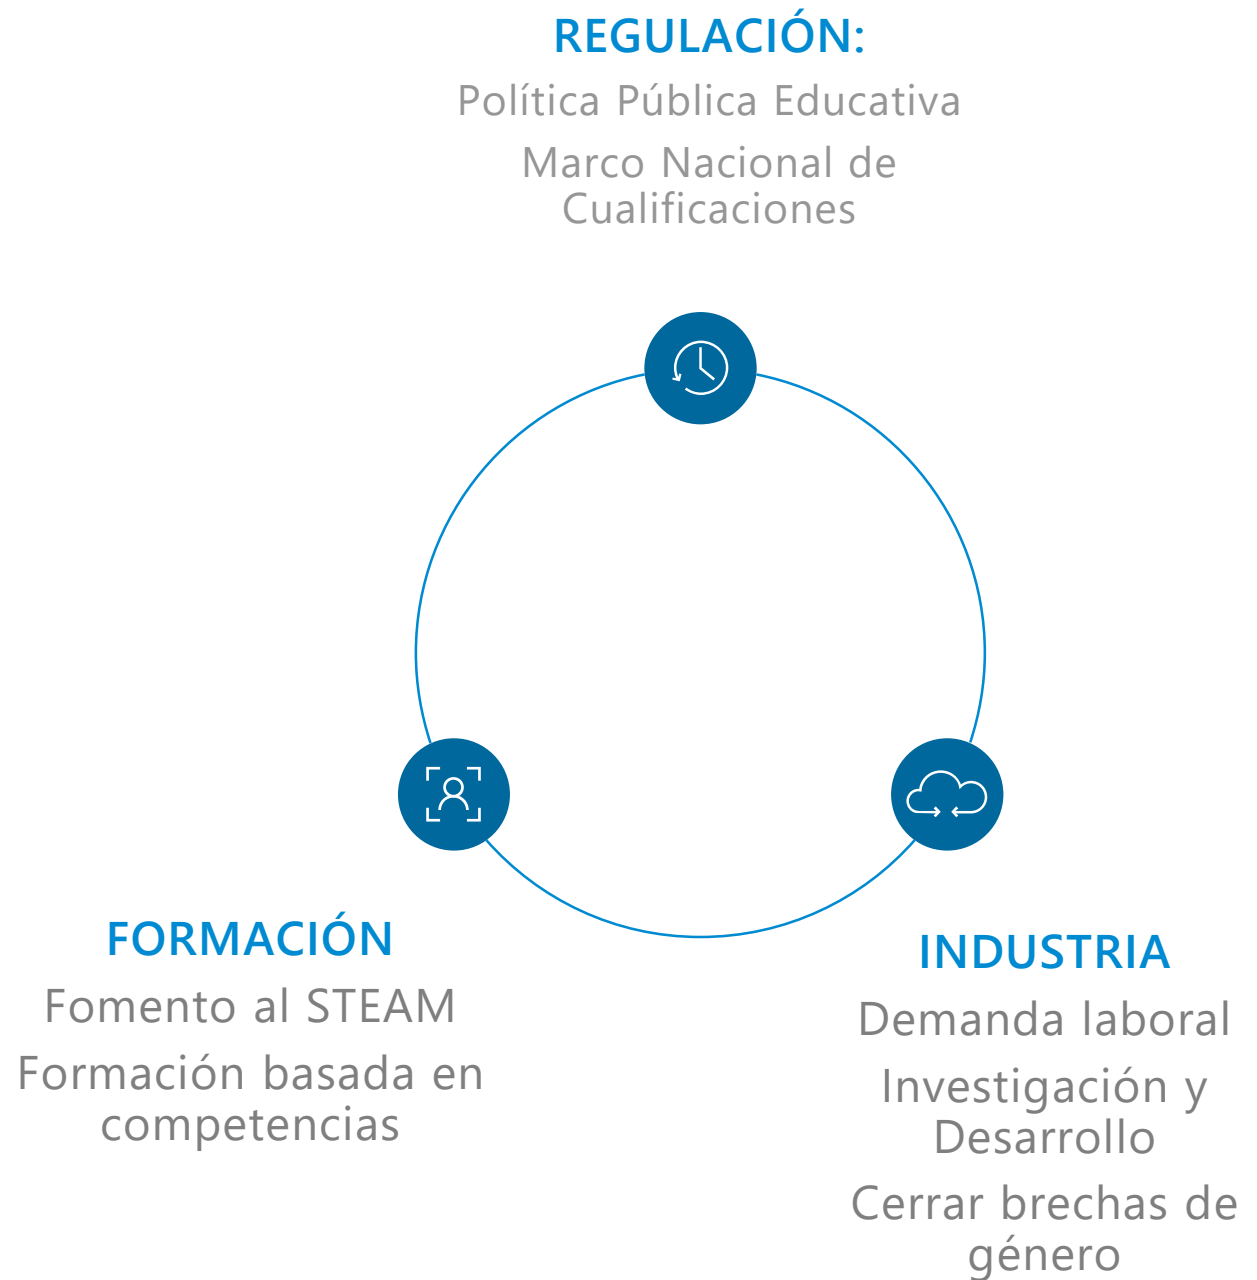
REGULACIÓN:

Política Pública Educativa

Marco Nacional de Cualificaciones

FORMACIÓN

Fomento al STEAM

Formación basada en competencias

INDUSTRIA

Demanda laboral

Investigación y Desarrollo

Cerrar brechas de género